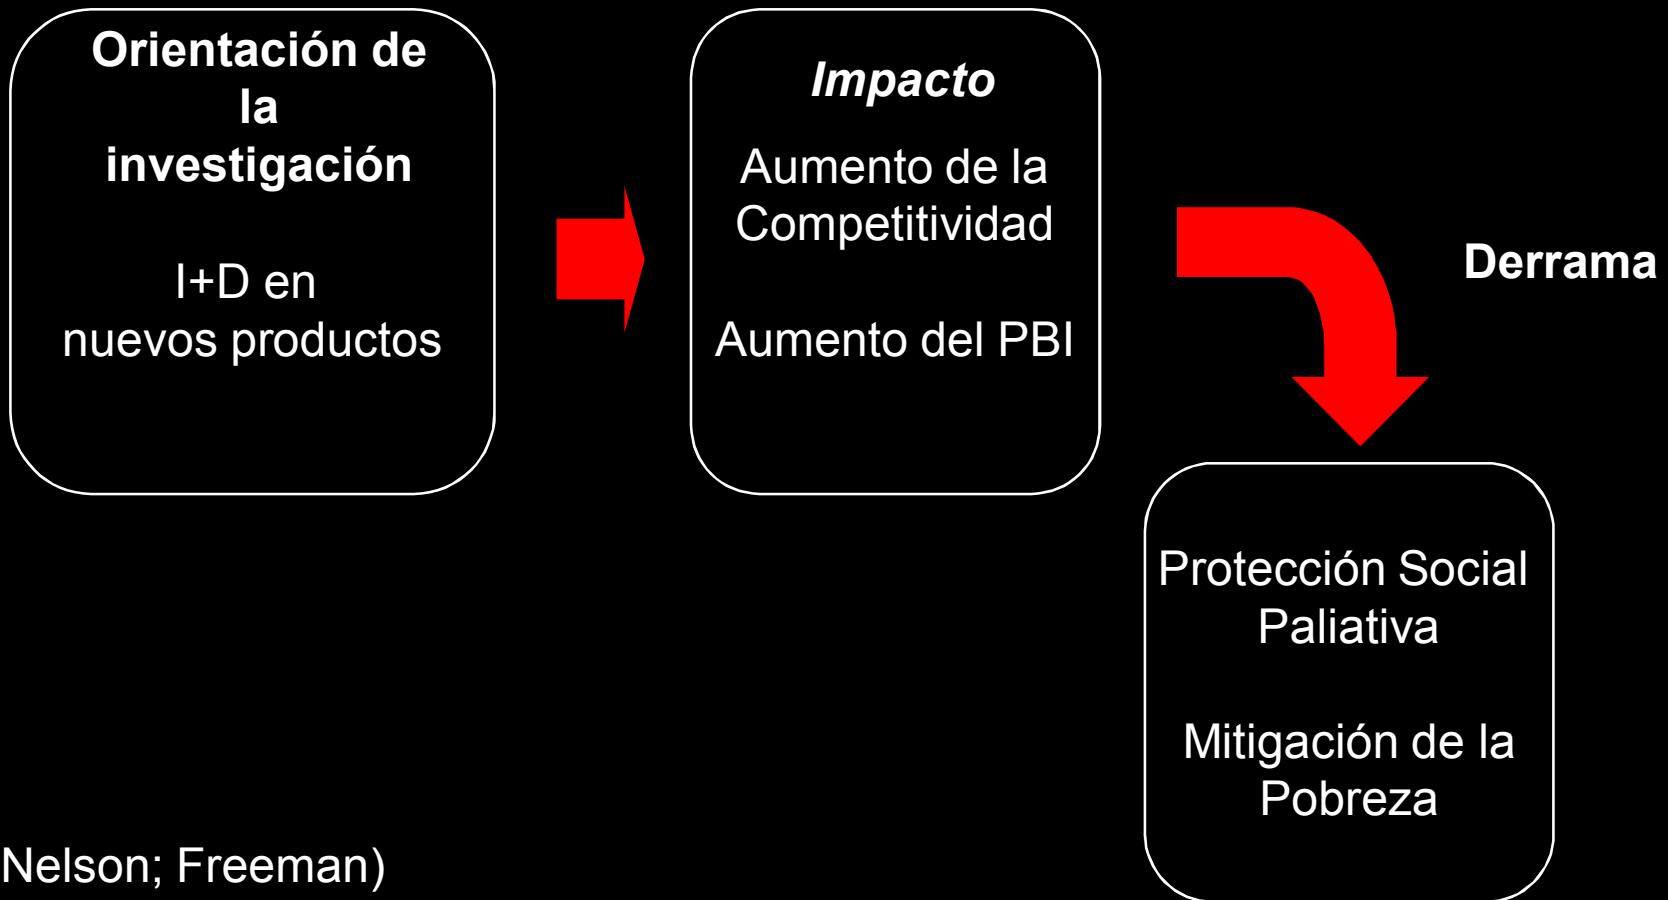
**Orientación de la investigación**

I+D en nuevos productos

***Impacto***

Aumento de la Competitividad

Aumento del PBI

**Derrama**

Protección Social Paliativa

Mitigación de la Pobreza

Nelson; Freeman)